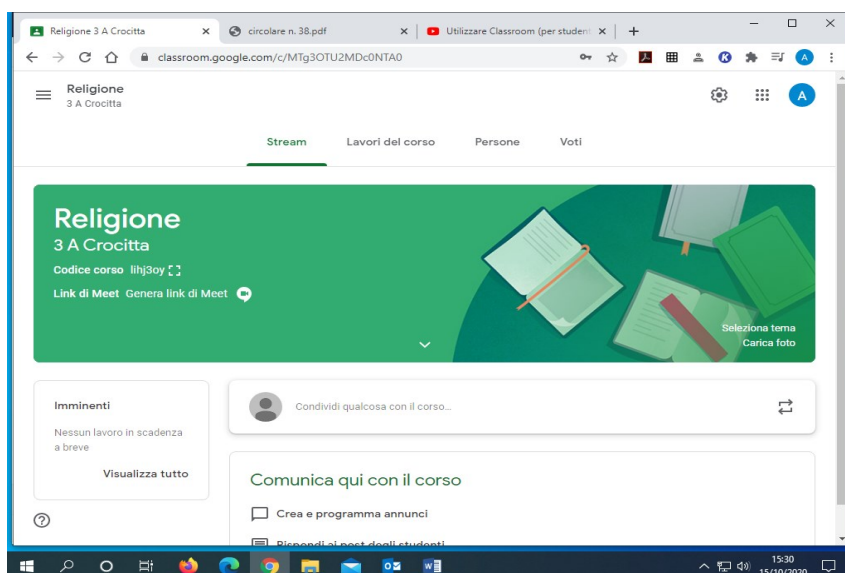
Religione 3 A Crocitta ×
circolare n. 38.pdf ×
Utilizzare Classroom (per student ×
+

classroom.google.com/c/MTg3OTU2MDc0NTA0

A

Religione
3 A Crocitta

A

Stream
Lavori del corso
Persone
Voti

Religione
3 A Crocitta
Codice corso lihj3oy
Link di Meet Genera link di Meet

Seleziona tema
Carica foto

Imminenti
Nessun lavoro in scadenza a breve
Visualizza tutto

Condividi qualcosa con il corso...

Comunica qui con il corso
Crea e programma annunci
Rispondi ai post degli studenti

15:30
15/10/2020